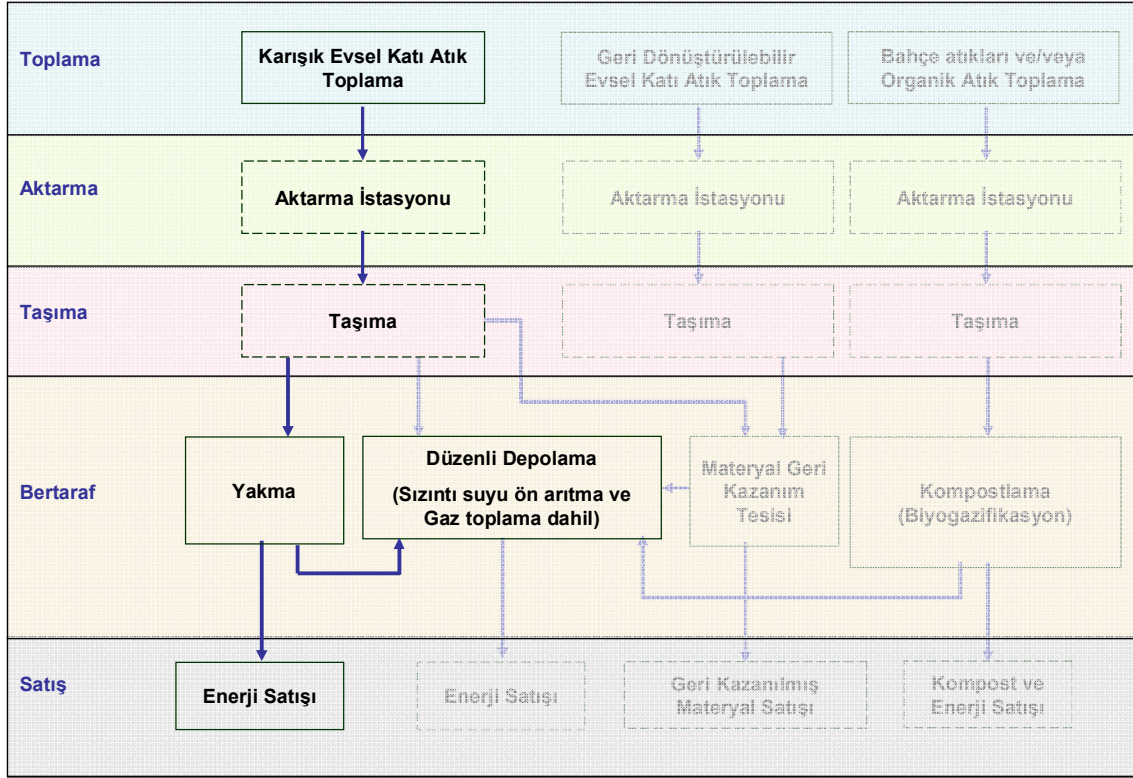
Toplama

Karışık Evsel Katı Atık Toplama

Geri Dönüştürülebilir Evsel Katı Atık Toplama

Bahçe atıkları ve/veya Organik Atık Toplama

Aktarma

Aktarma İstasyonu

Aktarma İstasyonu

Aktarma İstasyonu

Taşıma

Taşıma

Taşıma

Taşıma

Bertaraf

Yakma

Düzenli Depolama

(Sızıntı suyu ön arıtma ve Gaz toplama dahil)

Materyal Geri Kazanım Tesisi

Kompostlama (Biyogazifikasyon)

Satış

Enerji Satışı

Enerji Satışı

Geri Kazanılmış Materyal Satışı

Kompost ve Enerji Satışı